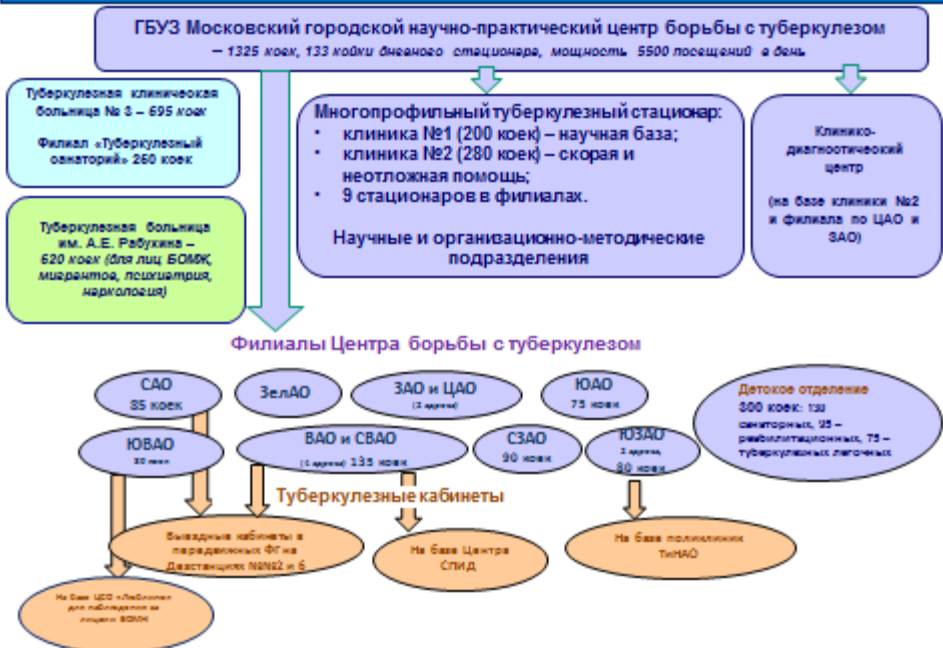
ГБУЗ Московский городской научно-практический центр борьбы с туберкулезом
– 1325 коек, 133 койки дневного стационара, мощность 5500 посещений в день

Туберкулезная клиническая больница № 3 – 695 коек

Филиал «Туберкулезный санаторий» 250 коек

Туберкулезная больница им. А.Е. Рабухина – 620 коек (для лиц БОМЖ, мигрантов, психиатрия, наркология)

Многопрофильный туберкулезный стационар:
• клиника №1 (200 коек) – научная база;
• клиника №2 (280 коек) – скорая и неотложная помощь;
• 9 стационаров в филиалах.

Научные и организационно-методические подразделения

Клинико-диагностический центр

(на базе клиники №2 и филиала по ЦАО и ЗАО)

Филиалы Центра борьбы с туберкулезом

САО
85 коек

ЗелАО

ЗАО и ЦАО
(2 здания)

ЮАО
75 коек

Детское отделение
300 коек: 130 санаторных, 95 – реабилитационных, 75 – туберкулезных легочных

ЮВАО
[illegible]

ВАО и СВАО
(4 здания) 135 коек

СЗАО
90 коек

ЮЗАО
2 здания,
80 коек

Туберкулезные кабинеты

Выездные кабинеты в передвижных ФГ на Диастанциях №№2 и 6

На базе Центра СПИД

На базе поликлиник ТиНАО

На базе ЦСО «Люблино» для наблюдения за лицами БОМЖ